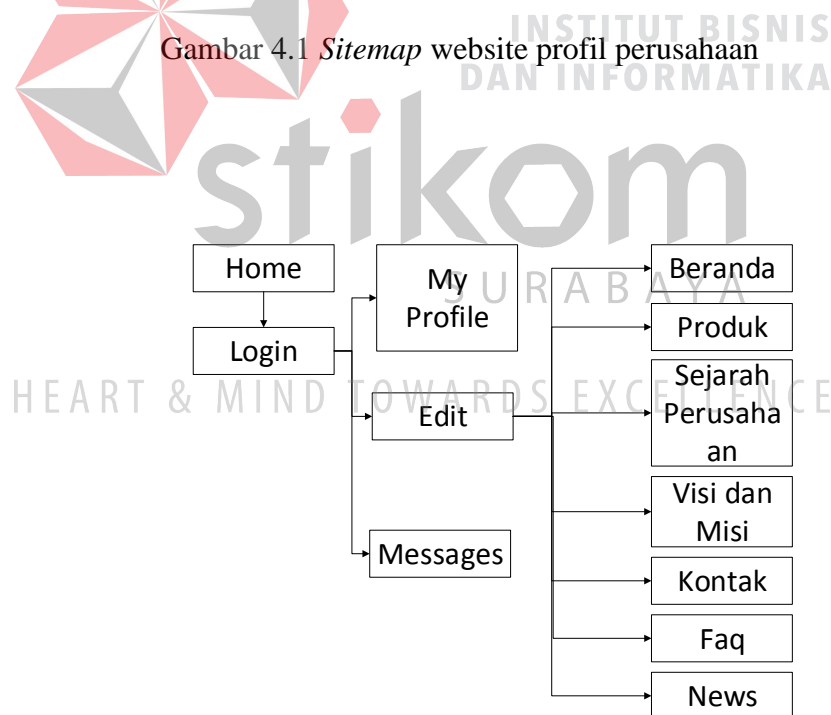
INSTITUT BISNIS DAN INFORMATIKA

Gambar 4.1 *Sitemap* website profil perusahaan

stikom

SURABAYA

HEART & MIND TOWARDS EXCELLENCE

Home

Login

My Profile

Edit

Messages

Beranda

Produk

Sejarah Perusahaan

Visi dan Misi

Kontak

Faq

News